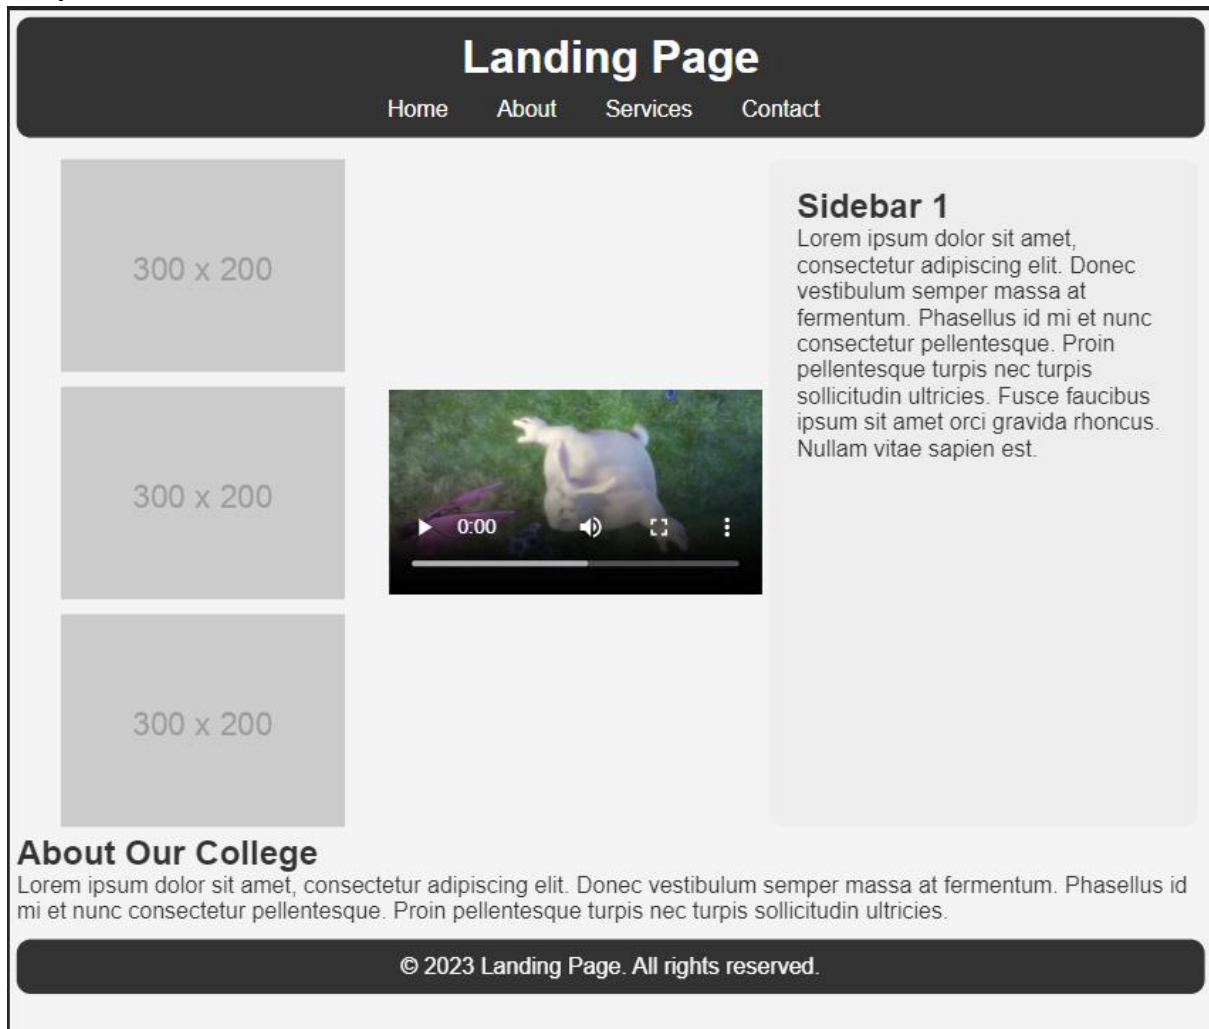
Landing Page
Home About Services Contact

300 x 200

300 x 200

300 x 200

0:00

Sidebar 1
Lorem ipsum dolor sit amet, consectetur adipiscing elit. Donec vestibulum semper massa at fermentum. Phasellus id mi et nunc consectetur pellentesque. Proin pellentesque turpis nec turpis sollicitudin ultricies. Fusce faucibus ipsum sit amet orci gravida rhoncus. Nullam vitae sapien est.

About Our College
Lorem ipsum dolor sit amet, consectetur adipiscing elit. Donec vestibulum semper massa at fermentum. Phasellus id mi et nunc consectetur pellentesque. Proin pellentesque turpis nec turpis sollicitudin ultricies.

© 2023 Landing Page. All rights reserved.